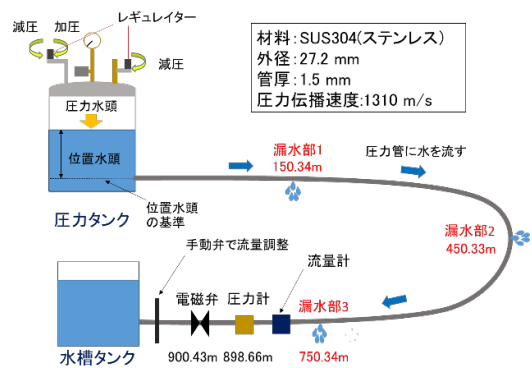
減圧 加圧 レギュレイター 減圧

材料：SUS304(ステンレス)
外径：27.2 mm
管厚：1.5 mm
圧力伝播速度：1310 m/s

圧力水頭

位置水頭

圧力タンク

位置水頭の基準

漏水部1
150.34m

圧力管に水を流す

漏水部2
450.33m

手動弁で流量調整

流量計

電磁弁 圧力計

漏水部3

水槽タンク

900.43m 898.66m 750.34m